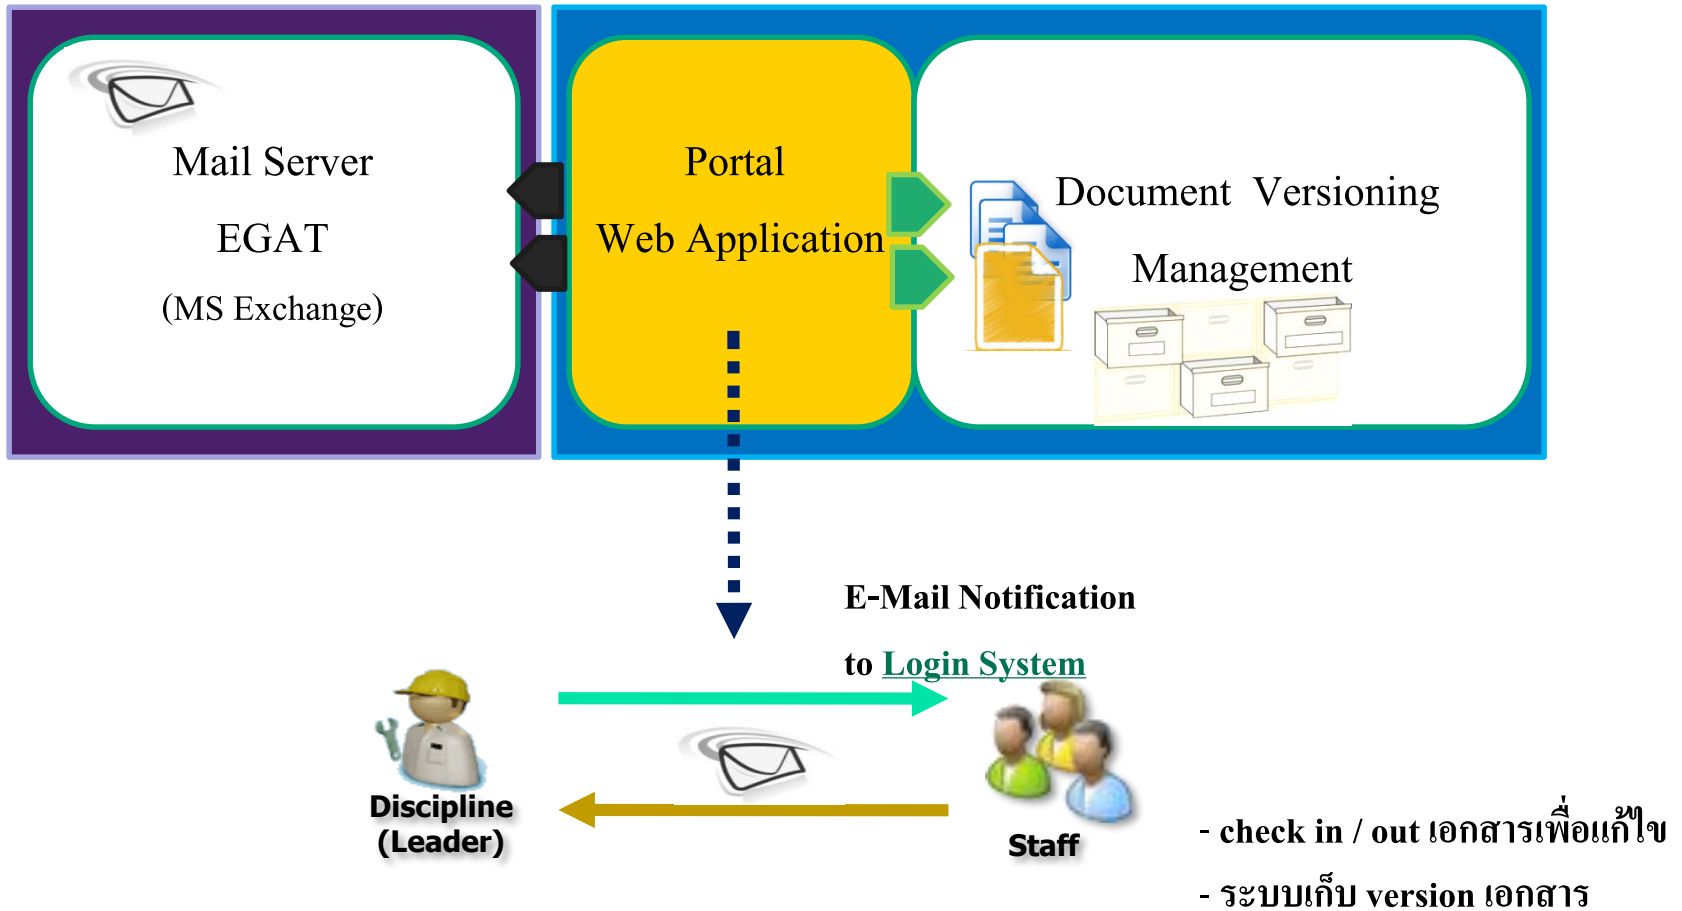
Mail Server

EGAT

(MS Exchange)

Portal

Web Application

Document Versioning

Management

E-Mail Notification

to Login System

Discipline (Leader)

Staff

- check in / out เอกสารเพื่อแก้ไข

- ระบบเก็บ version เอกสาร